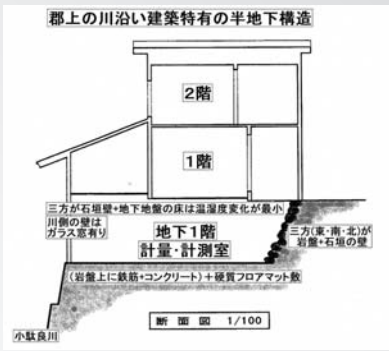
郡上の川沿い建築特有の半地下構造

2階

1階

三方が石垣壁+地下地盤の床は温湿度変化が最小

川側の壁はガラス窓有り

地下1階
計量・計測室

三方(東・南・北)が岩盤+石垣の壁

(岩盤上に鉄筋+コンクリート)+硬質フロアマット敷

小駄良川

断面図 1/100